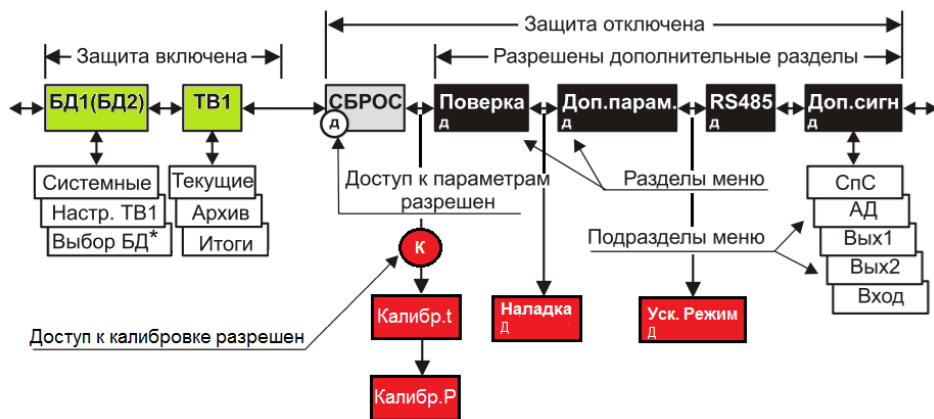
Защита отключена

Защита включена

Разрешены дополнительные разделы

БД1(БД2)

ТВ1

СБРОС
Д

Поверка
Д

Доп.парам.
Д

RS485
Д

Доп.сигн
Д

Системные

Настр. ТВ1

Выбор БД*

Текущие

Архив

Итоги

Доступ к параметрам разрешен

Разделы меню

Подразделы меню

СпС

АД

Вых1

Вых2

Вход

К

Доступ к калибровке разрешен

Калибр.t

Калибр.P

Наладка
Д

Уск. Режим
Д